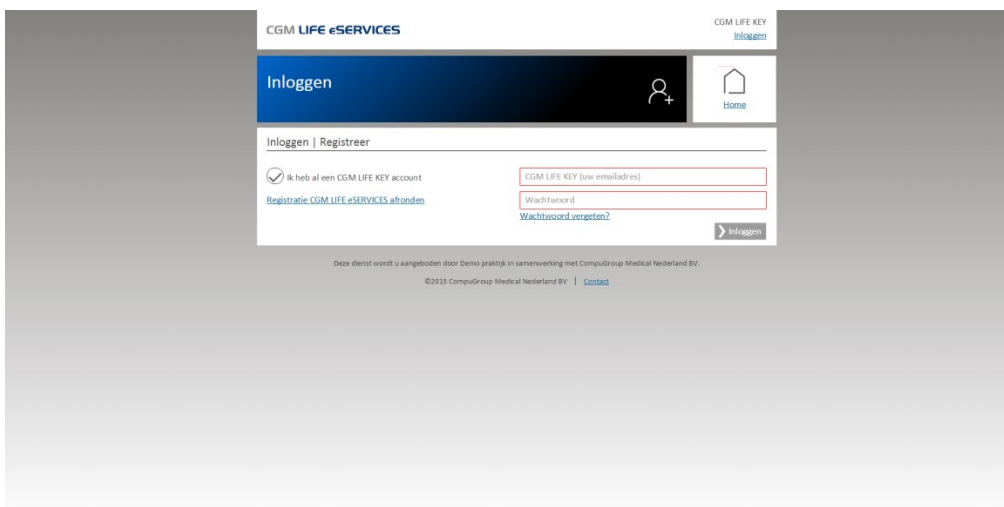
CGM LIFE eSERVICES

CGM LIFE KEY
Inloggen

Inloggen

Home

Inloggen | Registreer

Ik heb al een CGM LIFE KEY account

Registratie CGM LIFE eSERVICES afronden

CGM LIFE KEY (uw emailadres)

Wachtwoord

Wachtwoord vergeten?

Inloggen

Deze dienst wordt u aangeboden door Demo praktijk in samenwerking met CompuGroup Medical Nederland BV.

©2015 CompuGroup Medical Nederland BV | Contact